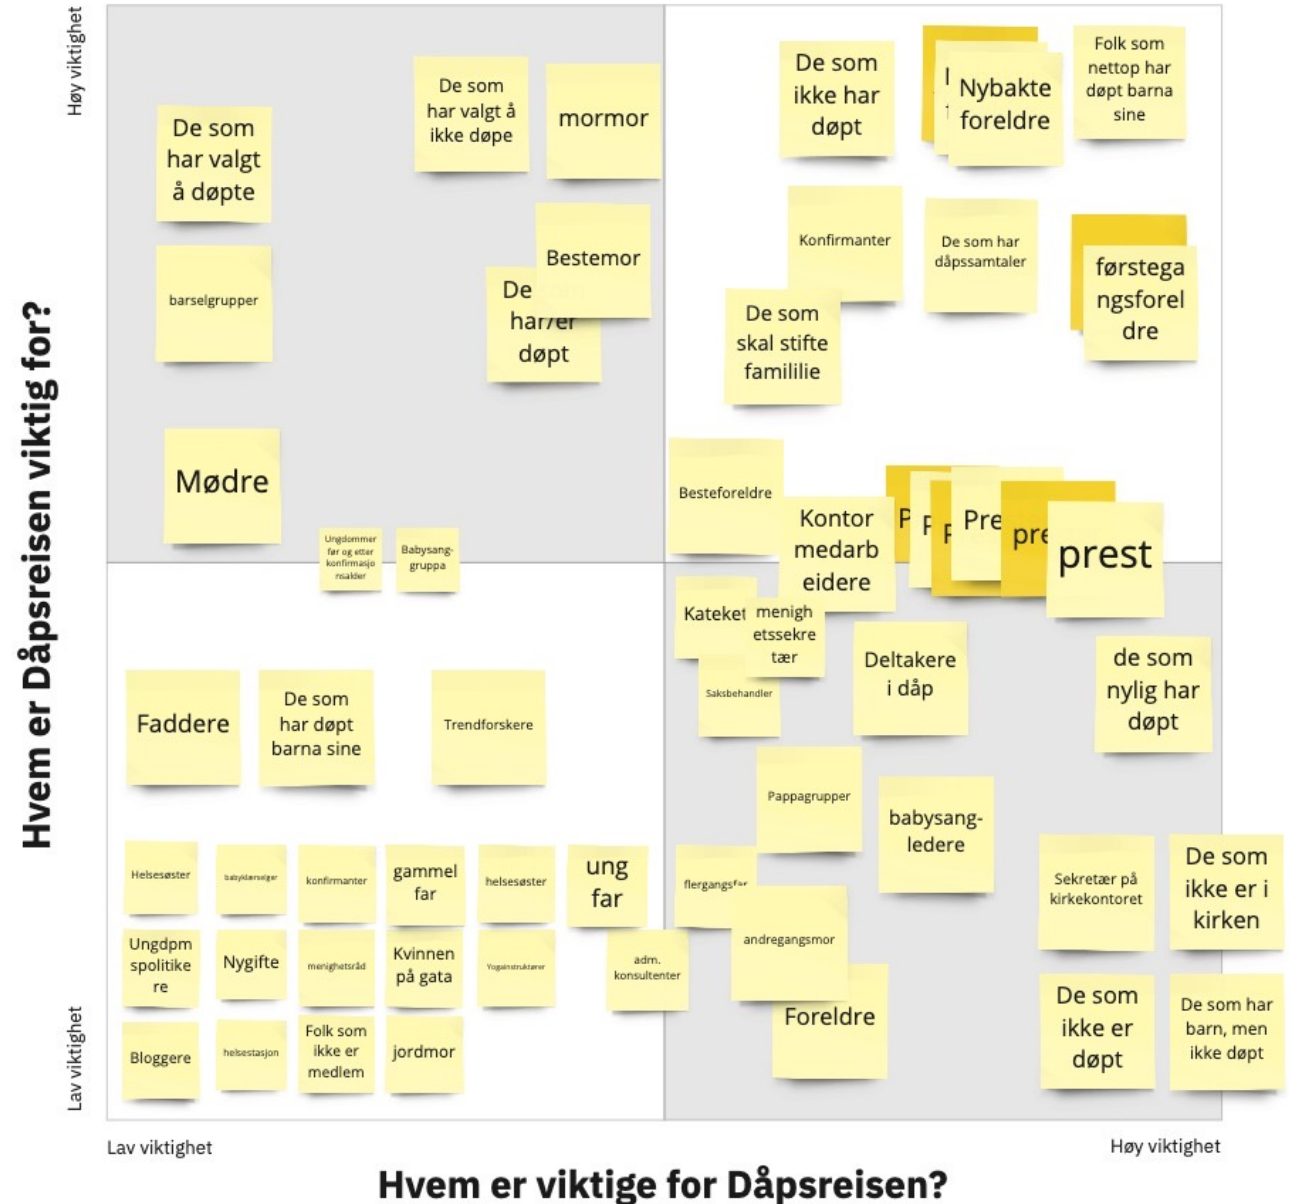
Høy viktighet

Hvem er Dåpsreisen viktig for?

Lav viktighet

De som har valgt å døpte

De som har valgt å ikke døpe

mormor

barselgrupper

Bestemor

De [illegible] har/er døpt

Mødre

Ungdommer før og etter konfirmasjonsalder

Babysang-gruppa

De som ikke har døpt

Nybakte foreldre

Folk som nettop har døpt barna sine

Konfirmanter

De som har dåpssamtaler

førstegangsforeldre

De som skal stifte famililie

Besteforeldre

Kontor medarbeidere

P

P

P

Pre

pre

prest

Kateket

menighetssekretær

Saksbehandler

Deltakere i dåp

de som nylig har døpt

Faddere

De som har døpt barna sine

Trendforskere

Pappagrupper

babysang-ledere

Helsesøster

babyklærselger

konfirmanter

gammel far

helsesøster

ung far

flergangsfar

Sekretær på kirkekontoret

De som ikke er i kirken

Ungdpm spolitikere

Nygifte

menighetsråd

Kvinnen på gata

Yogainstruktører

adm. konsultenter

andregangsmor

Bloggere

helsestasjon

Folk som ikke er medlem

jordmor

Foreldre

De som ikke er døpt

De som har barn, men ikke døpt

Lav viktighet

Høy viktighet

Hvem er viktige for Dåpsreisen?